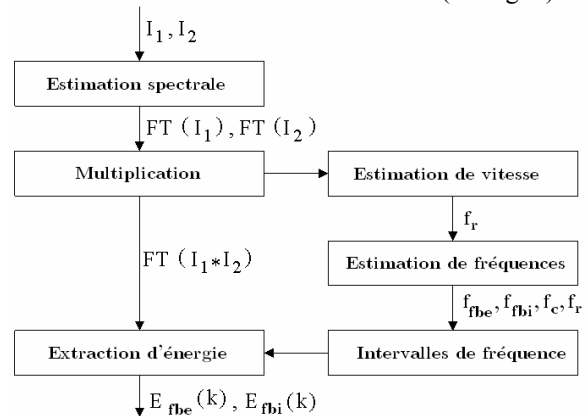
$I_1, I_2$

Estimation spectrale

$FT(I_1), FT(I_2)$

Multiplication

Estimation de vitesse

$f_r$

$FT(I_1 * I_2)$

Estimation de fréquences

$f_{fbe}, f_{fbi}, f_c, f_r$

Extraction d'énergie

Intervalles de fréquence

$E_{fbe}(k), E_{fbi}(k)$